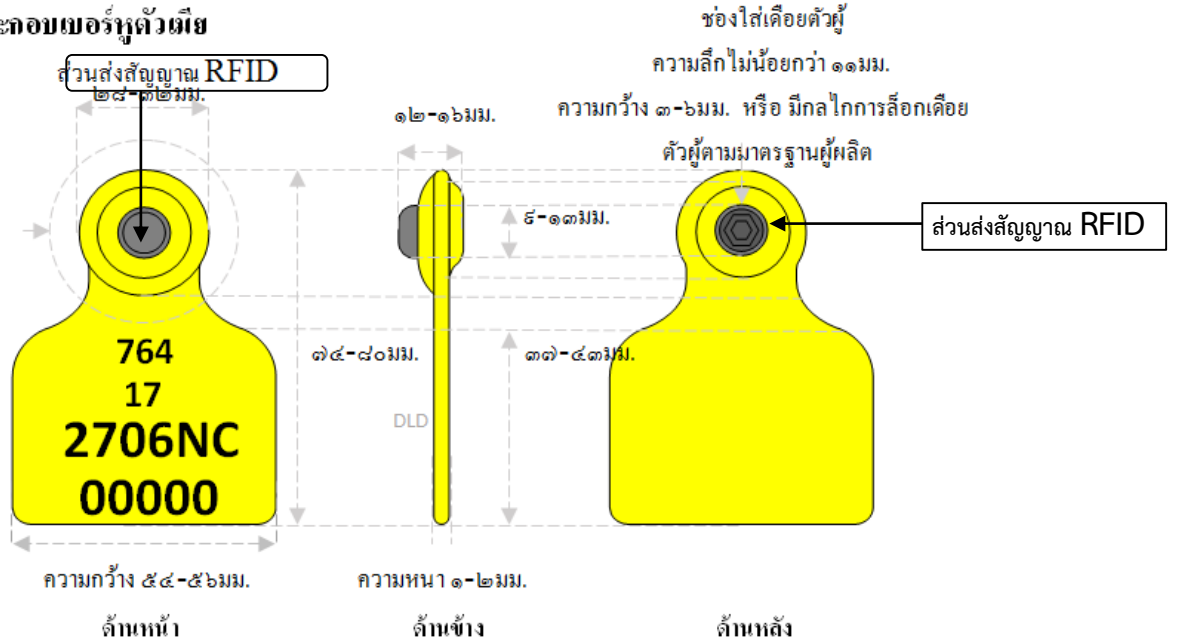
ะกอบเบอร์หูตัวเมีย

ส่วนส่งสัญญาณ RFID

๒๘-๓๒มม.

๑๒-๑๖มม.

ช่องใส่เดือยตัวผู้
ความลึกไม่น้อยกว่า ๑๑มม.
ความกว้าง ๓-๖มม. หรือ มีกลไกการล็อกเดือย
ตัวผู้ตามมาตรฐานผู้ผลิต

๘-๑๓มม.

ส่วนส่งสัญญาณ RFID

764
17
2706NC
00000

๗๔-๘๐มม.

DLD

๓๗-๔๓มม.

ความกว้าง ๕๔-๕๖มม.

ความหนา ๑-๒มม.

ด้านหน้า

ด้านข้าง

ด้านหลัง